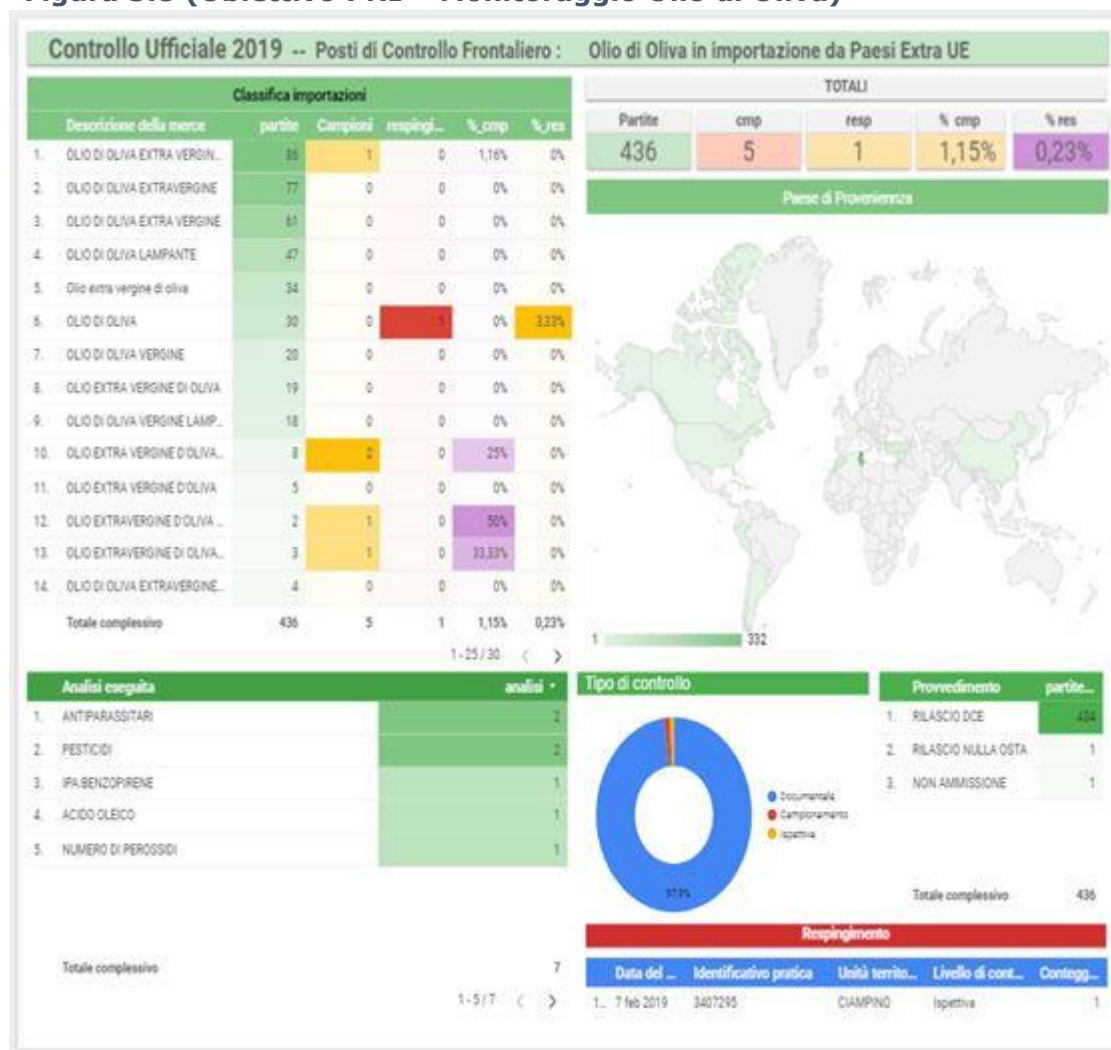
Figura 5.5 (Obiettivo PN2 – Monitoraggio Olio di oliva)

Controllo Ufficiale 2019 -- Posti di Controllo Frontaliero : Olio di Oliva in importazione da Paesi Extra UE

Classifica importazioni

| | Descrizione della merce | partite | Campioni | respingi... | %_cmp | %_res |
|---|---|---|---|---|---|---|
| 1. | OLIO DI OLIVA EXTRA VERGIN... | 86 | 1 | 0 | 1,16% | 0% |
| 2. | OLIO DI OLIVA EXTRAVERGINE | 77 | 0 | 0 | 0% | 0% |
| 3. | OLIO DI OLIVA EXTRA VERGINE | 61 | 0 | 0 | 0% | 0% |
| 4. | OLIO DI OLIVA LAMPANTE | 47 | 0 | 0 | 0% | 0% |
| 5. | Olio extra vergine di oliva | 34 | 0 | 0 | 0% | 0% |
| 6. | OLIO DI OLIVA | 30 | 0 | 1 | 0% | 3,33% |
| 7. | OLIO DI OLIVA VERGINE | 20 | 0 | 0 | 0% | 0% |
| 8. | OLIO EXTRA VERGINE DI OLIVA | 19 | 0 | 0 | 0% | 0% |
| 9. | OLIO DI OLIVA VERGINE LAMP... | 18 | 0 | 0 | 0% | 0% |
| 10. | OLIO EXTRA VERGINE D'OLIVA... | 8 | 2 | 0 | 25% | 0% |
| 11. | OLIO EXTRA VERGINE D'OLIVA | 5 | 0 | 0 | 0% | 0% |
| 12. | OLIO EXTRAVERGINE D'OLIVA ... | 2 | 1 | 0 | 50% | 0% |
| 13. | OLIO EXTRAVERGINE DI OLIVA... | 3 | 1 | 0 | 33,33% | 0% |
| 14. | OLIO DI OLIVA EXTRAVERGINE... | 4 | 0 | 0 | 0% | 0% |
| | Totale complessivo | 436 | 5 | 1 | 1,15% | 0,23% |

1 - 25 / 30 < >

TOTALI

| Partite | cmp | resp | % cmp | % res |
|---|---|---|---|---|
| 436 | 5 | 1 | 1,15% | 0,23% |

Paese di Provenienza

1 392

| | Analisi eseguita | analisi |
|---|---|---|
| 1. | ANTIPARASSITARI | 2 |
| 2. | PESTICIDI | 2 |
| 3. | IPA BENZOPIRENE | 1 |
| 4. | ACIDO OLEICO | 1 |
| 5. | NUMERO DI PEROSSIDI | 1 |
| | Totale complessivo | 7 |

1 - 5 / 7 < >

Tipo di controllo

Documentale
Campionamento
Ispettiva

97,9%

| | Provvedimento | partite... |
|---|---|---|
| 1. | RILASCIO DCE | 434 |
| 2. | RILASCIO NULLA OSTA | 1 |
| 3. | NON AMMISSIONE | 1 |
| | Totale complessivo | 436 |

Respingimento

| | Data del ... | Identificativo pratica | Unità territo... | Livello di cont... | Contegg... |
|---|---|---|---|---|---|
| 1... | 7 feb 2019 | 3407295 | CIAMPINO | Ispettiva | 1 |